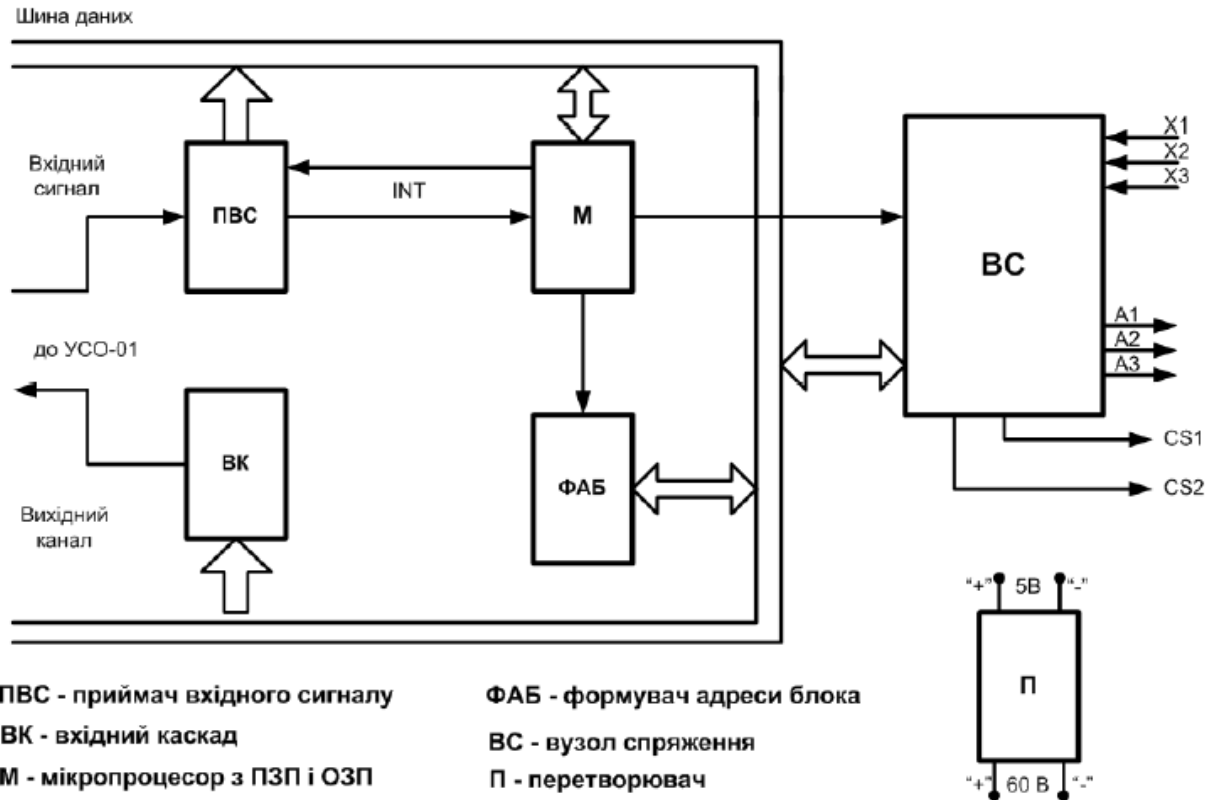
Шина даних

Вхідний сигнал

ПВС

INT

М

ВС

X1
X2
X3

A1
A2
A3

до УСО-01

ВК

Вихідний канал

ФАБ

CS1

CS2

"+" 5В "-"

П

"+" 60 В "-"

ПВС - приймач вхідного сигналу

ВК - вхідний каскад

М - мікропроцесор з ПЗП і ОЗП

ФАБ - формувач адреси блока

ВС - вузол спряження

П - перетворювач